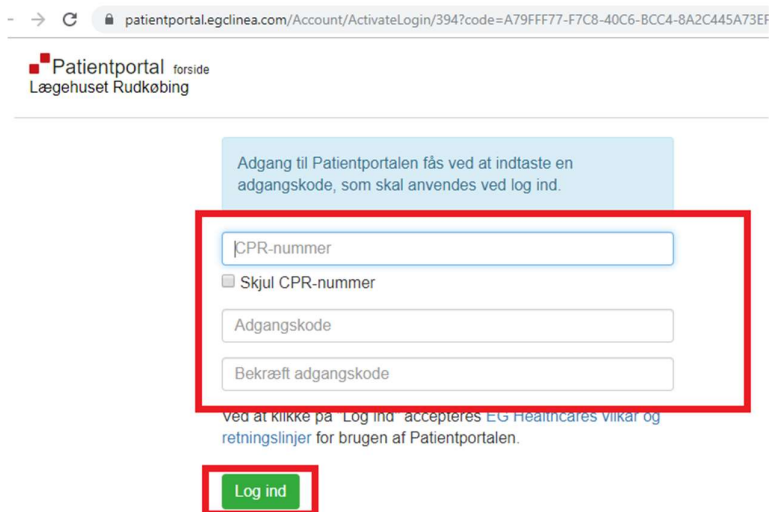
patientportal.egclinea.com/Account/ActivateLogin/394?code=A79FFF77-F7C8-40C6-BCC4-8A2C445A73EF

Patientportal forside
Lægehuset Rudkøbing

Adgang til Patientportalen fås ved at indtaste en adgangskode, som skal anvendes ved log ind.

CPR-nummer

Skjul CPR-nummer

Adgangskode

Bekræft adgangskode

Ved at klikke på "Log ind" accepteres EG Healthcares vilkår og retningslinjer for brugen af Patientportalen.

Log ind